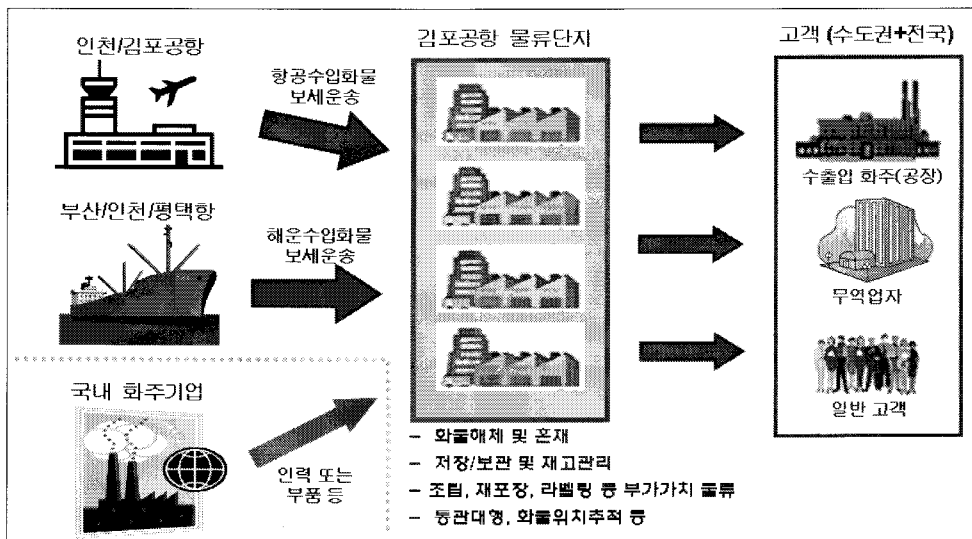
인천/김포공항

항공수입화물
보세운송

부산/인천/평택항

해운수입화물
보세운송

국내 화주기업

인력 또는
부품 등

김포공항 물류단지

– 화물해체 및 혼재
– 저장/보관 및 재고관리
– 조립, 재포장, 라벨링 등 부가가치 물류
– 통관대행, 화물위치추적 등

고객 (수도권+전국)

수출입 화주(공장)

무역업자

일반 고객